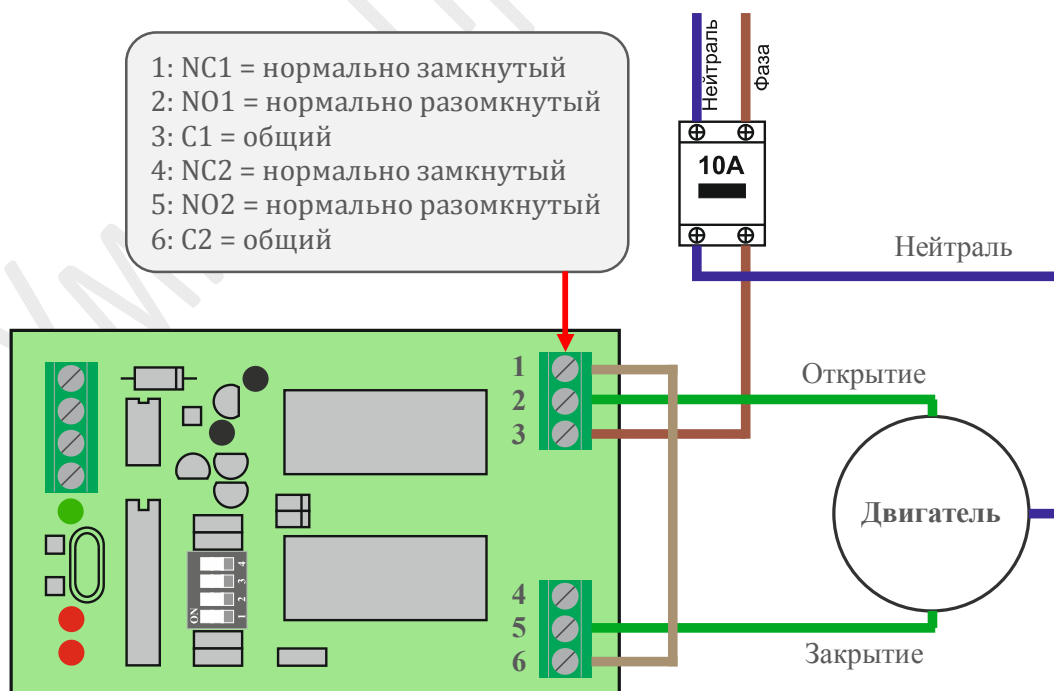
1: NC1 = нормально замкнутый
2: NO1 = нормально разомкнутый
3: C1 = общий
4: NC2 = нормально замкнутый
5: NO2 = нормально разомкнутый
6: C2 = общий

Нейтраль
Фаза
10A
Нейтраль

Открытие
Двигатель
Закрытие

1
2
3
4
5
6

ON 1 2 3 4